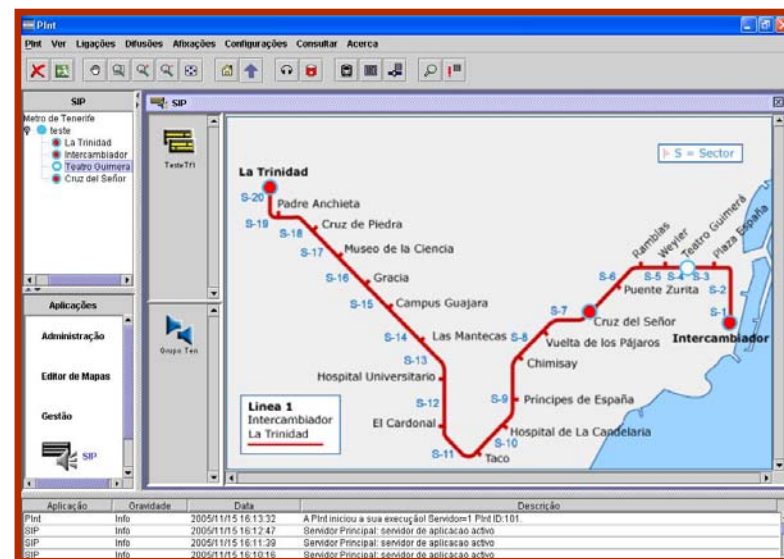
PInt

PInt Ver Ligações Difusões Afixações Configurações Consultar Acerca

SIP

Metro de Tenerife
teste
La Trinidad
Intercambiador
Teatro Guimera
Cruz del Señor

Aplicações

Administração

Editor de Mapas

Gestão

SIP

SIP

TesteTf1

Grupo Ten

S = Sector

La Trinidad
S-20 Padre Anchieta
S-19
S-18 Cruz de Piedra
S-17 Museo de la Ciencia
S-16 Gracia
S-15 Campus Guajara
S-14 Las Mantecas
S-13
Hospital Universitario
S-12
El Cardonal
S-11
Taco
S-10
Hospital de La Candelaria
S-9 Príncipes de España
S-8
Chimisay
Vuelta de los Pájaros
S-7
Cruz del Señor
S-6
Puente Zurita
Ramblas
Weyler
Teatro Guimerá
Plaza España
S-5 S-4 S-3
S-2
S-1
Intercambiador

Linea 1
Intercambiador
La Trinidad

| Aplicação | Gravidade | Data | Descrição |
|---|---|---|---|
| PInt | Info | 2005/11/15 16:13:32 | A PInt iniciou a sua execução! Servidor=1 PInt ID:101. |
| SIP | Info | 2005/11/15 16:12:47 | Servidor Principal: servidor de aplicacao activo |
| SIP | Info | 2005/11/15 16:11:39 | Servidor Principal: servidor de aplicacao activo |
| SIP | Info | 2005/11/15 16:10:16 | Servidor Principal: servidor de aplicacao activo |